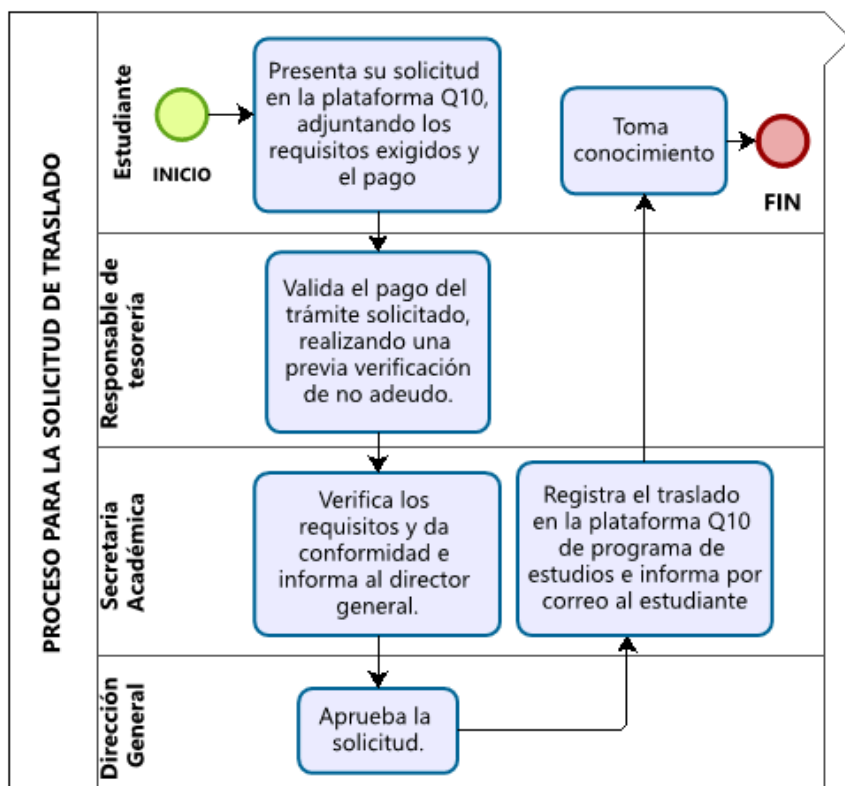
PROCESO PARA LA SOLICITUD DE TRASLADO

Estudiante

INICIO

Presenta su solicitud en la plataforma Q10, adjuntando los requisitos exigidos y el pago

Toma conocimiento

FIN

Responsable de tesorería

Valida el pago del trámite solicitado, realizando una previa verificación de no adeudo.

Secretaría Académica

Verifica los requisitos y da conformidad e informa al director general.

Registra el traslado en la plataforma Q10 de programa de estudios e informa por correo al estudiante

Dirección General

Aprueba la solicitud.